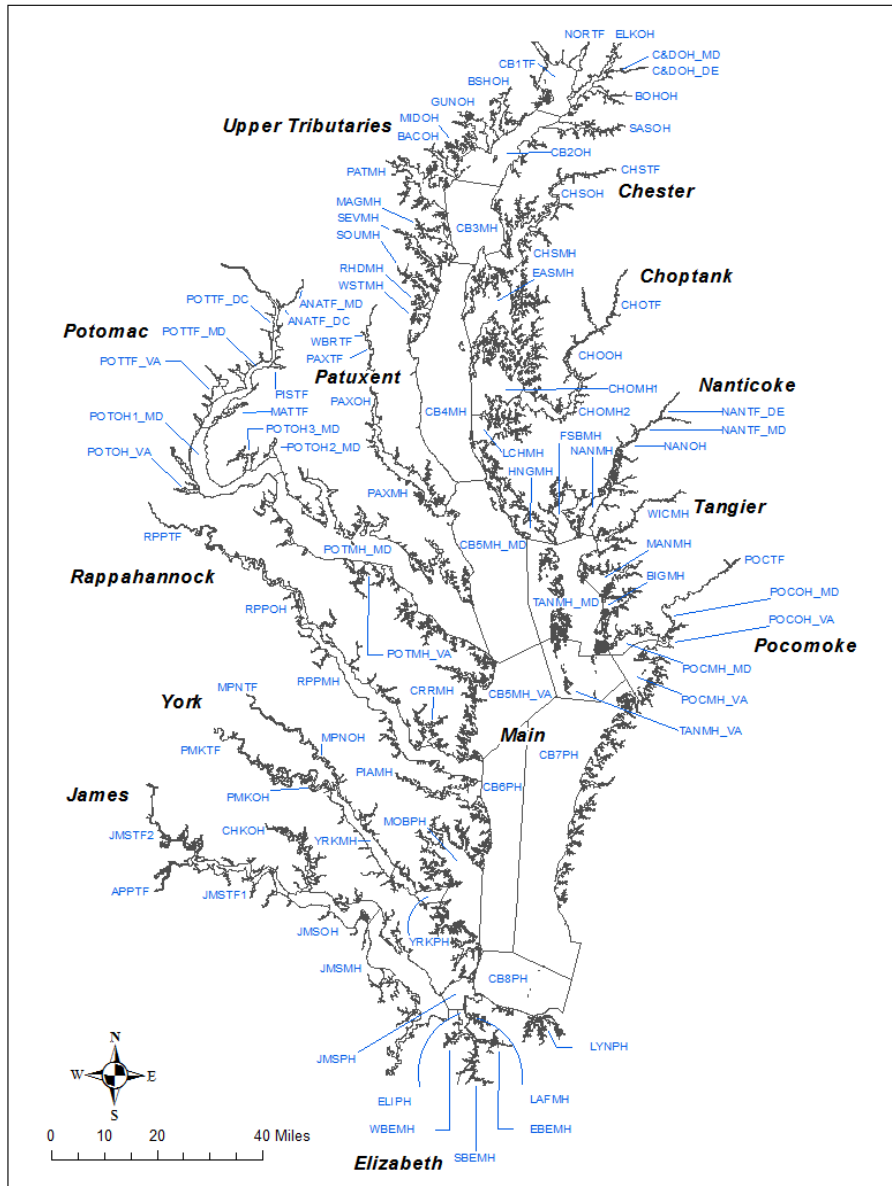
NORTF ELKOH
CB1TF
C&DOH_MD
C&DOH_DE
BSHOH
BOHOH
GUNOH
MIDOH
Upper Tributaries
BACOH
SASOH
CB2OH
PATMH
CHSTF
CHSOH
Chester
MAGMH
SEVMH
CB3MH
SOUMH
CHSMH
EASMH
RHDMH
WSTMH
Choptank
POTTF_DC
ANATF_MD
ANATF_DC
CHOTF
Potomac
POTTF_MD
WBRTF
PAXTF
POTTF_VA
Patuxent
CHOOH
PISTF
Nanticoke
MATTF
PAXOH
CHOMH1
POTOH1_MD
CB4MH
CHOMH2
NANTF_DE
POTOH3_MD
NANTF_MD
POTOH2_MD
FSBMH
LCHMH
NANMH
NANOH
POTOH_VA
HNGMH
PAXMH
Tangier
WICMH
RPPTF
CB5MH_MD
POTMH_MD
MANMH
POCTF
Rappahannock
BIGMH
POCOH_MD
TANMH_MD
RPPOH
POCOH_VA
Pocomoke
POTMH_VA
POCMH_MD
RPPMH
CRRMH
CB5MH_VA
MPNTF
York
POCMH_VA
TANMH_VA
MPNOH
Main
PMKTF
CB7PH
PIAMH
James
PMKOH
CB6PH
MOBPH
JMSTF2
CHKOH
YRKMH
APPTF
JMSTF1
JMSOH
YRKPH
JMSMH
CB8PH
N
W
E
S
LYNPH
JMSPH
ELIPH
LAFMH
0 10 20 40 Miles
WBEMH
EBEMH
SBEMH
Elizabeth